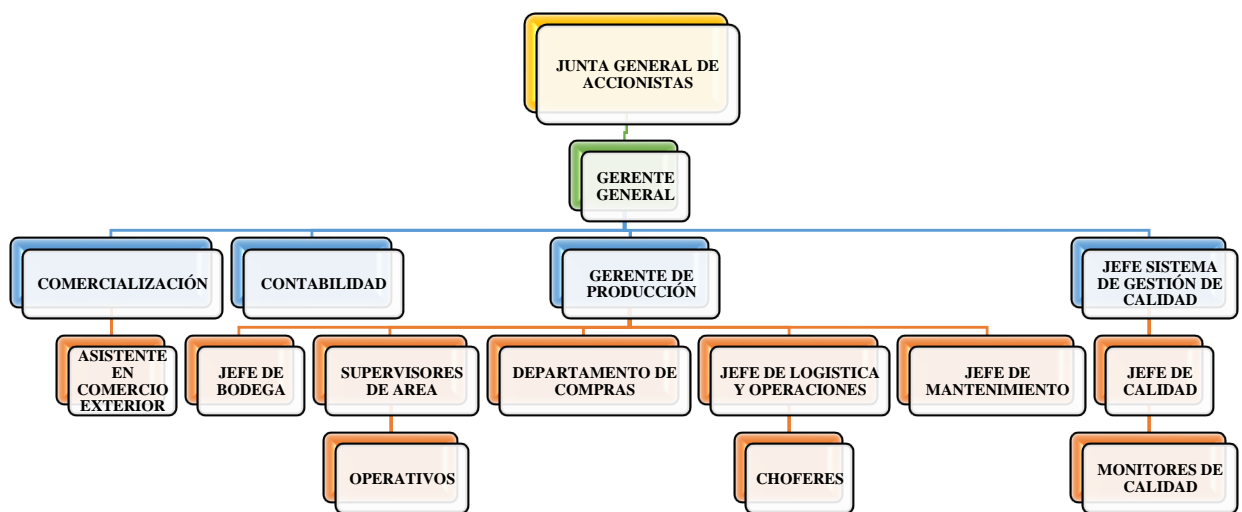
JUNTA GENERAL DE ACCIONISTAS

GERENTE GENERAL

COMERCIALIZACIÓN

CONTABILIDAD

GERENTE DE PRODUCCIÓN

JEFE SISTEMA DE GESTIÓN DE CALIDAD

ASISTENTE EN COMERCIO EXTERIOR

JEFE DE BODEGA

SUPERVISORES DE AREA

DEPARTAMENTO DE COMPRAS

JEFE DE LOGISTICA Y OPERACIONES

JEFE DE MANTENIMIENTO

JEFE DE CALIDAD

OPERATIVOS

CHOFERES

MONITORES DE CALIDAD